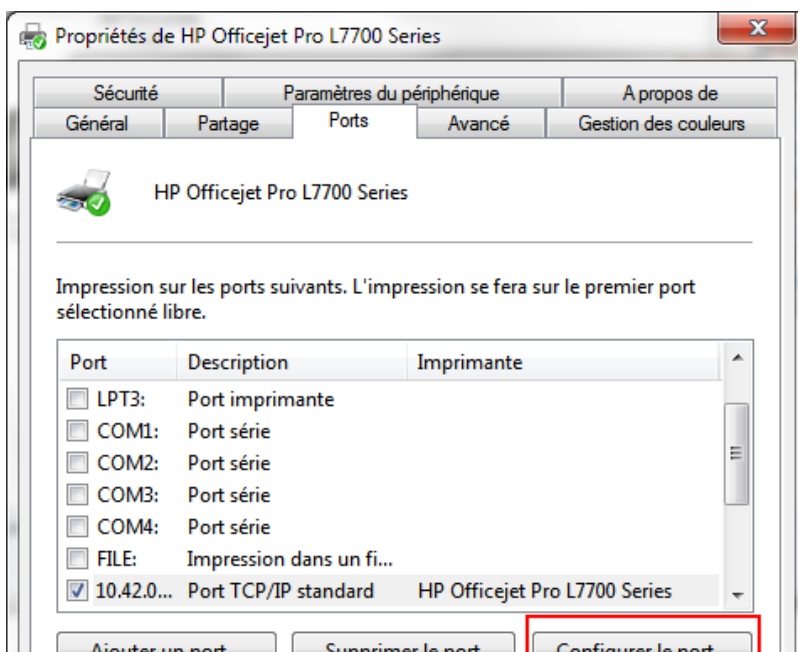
Propriétés de HP Officejet Pro L7700 Series

Sécurité | Paramètres du périphérique | A propos de
Général | Partage | Ports | Avancé | Gestion des couleurs

HP Officejet Pro L7700 Series

Impression sur les ports suivants. L'impression se fera sur le premier port sélectionné libre.

| Port | Description | Imprimante |
|---|---|---|
| LPT3: | Port imprimante | |
| COM1: | Port série | |
| COM2: | Port série | |
| COM3: | Port série | |
| COM4: | Port série | |
| FILE: | Impression dans un fi... | |
| 10.42.0... | Port TCP/IP standard | HP Officejet Pro L7700 Series |

Ajouter un port... | Supprimer le port | Configurer le port...